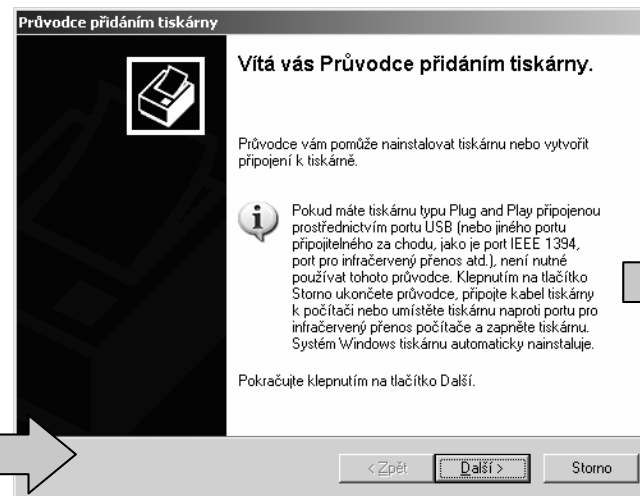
Průvodce přidáním tiskárny

Vítá vás Průvodce přidáním tiskárny.

Průvodce vám pomůže nainstalovat tiskárnu nebo vytvořit připojení k tiskárně.

Pokud máte tiskárnu typu Plug and Play připojenou prostřednictvím portu USB (nebo jiného portu připojitelného za chodu, jako je port IEEE 1394, port pro infračervený přenos atd.), není nutné používat tohoto průvodce. Klepnutím na tlačítko Storno ukončete průvodce, připojte kabel tiskárny k počítači nebo umístěte tiskárnu naproti portu pro infračervený přenos počítače a zapněte tiskárnu. Systém Windows tiskárnu automaticky nainstaluje.

Pokračujte klepnutím na tlačítko Další.

< Zpět | Další > | Storno